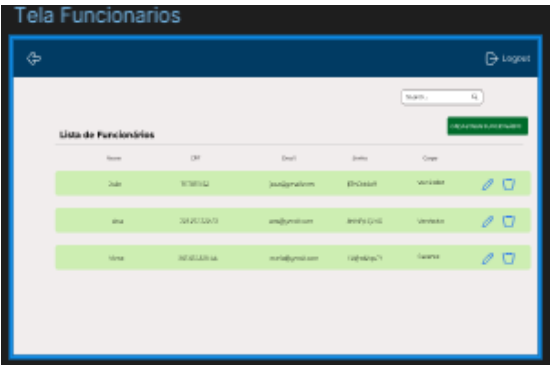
Tela Funcionarios

Logout

Search...

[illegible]

Lista de Funcionários

| Nome | CPF | Email | Senha | Cargo |
|---|---|---|---|---|
| João | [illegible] | joao@gmail.com | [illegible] | Vendedor |
| Ana | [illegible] | ana@gmail.com | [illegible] | Vendedor |
| Maria | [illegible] | maria@gmail.com | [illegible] | Gerente |